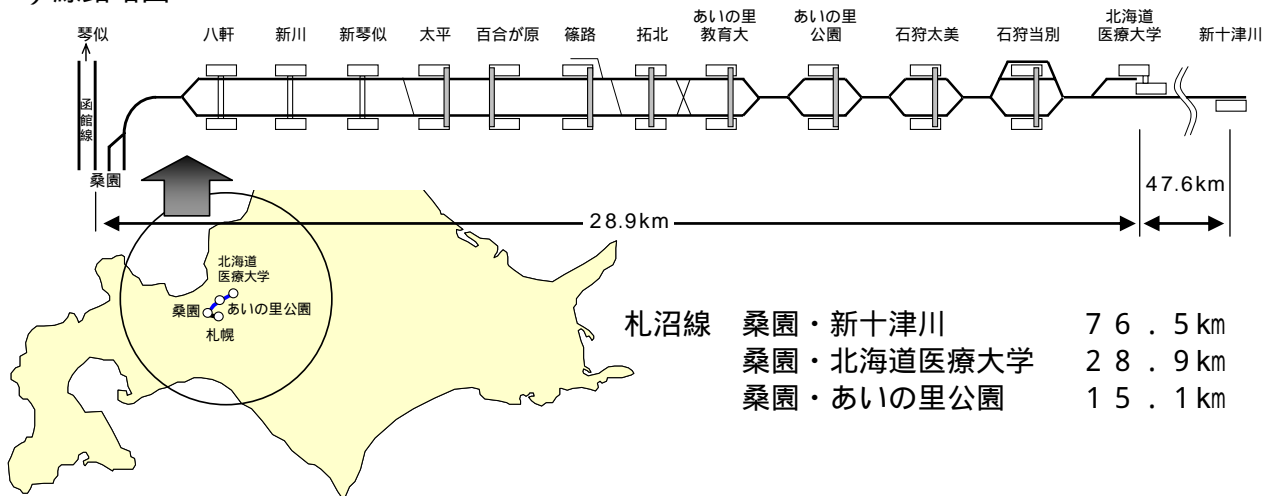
琴似

八軒 新川 新琴似 太平 百合が原 篠路 拓北 あいの里教育大 あいの里公園 石狩太美 石狩当別 北海道医療大学 新十津川

函館線

桑園

47.6km

28.9km

北海道医療大学

桑園 あいの里公園

札幌

札沼線　桑園・新十津川　　７６．５km
　　　　桑園・北海道医療大学　２８．９km
　　　　桑園・あいの里公園　　１５．１km